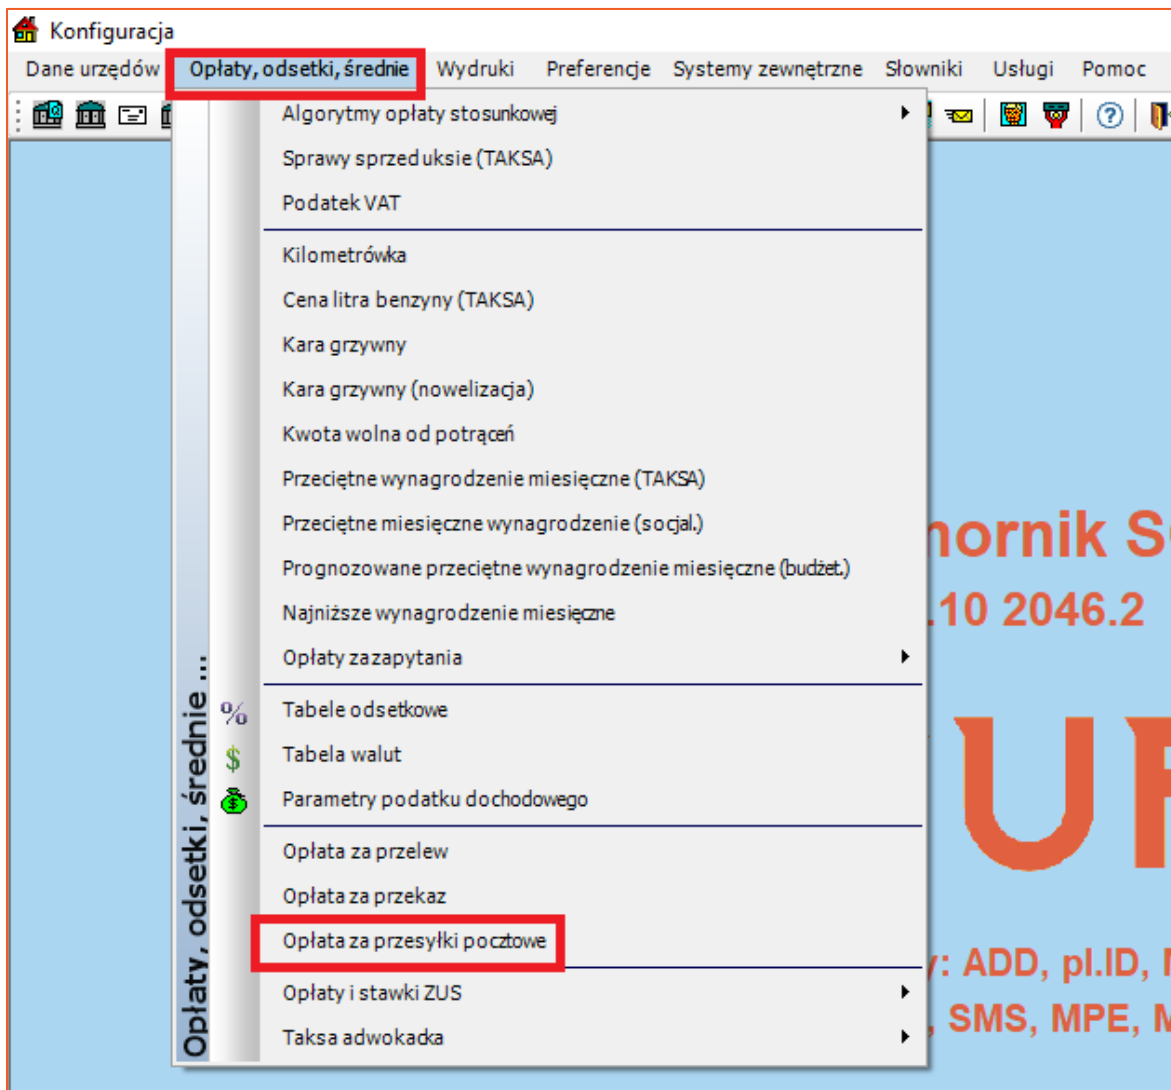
Konfiguracja

Dane urzędów | Opłaty, odsetki, średnie | Wydruki | Preferencje | Systemy zewnętrzne | Słowniki | Usługi | Pomoc

Opłaty, odsetki, średnie ...

Algorytmy opłaty stosunkowej
Sprawy sprzed uksie (TAKSA)
Podatek VAT

Kilometrówka
Cena litra benzyny (TAKSA)
Kara grzywny
Kara grzywny (nowelizacja)
Kwota wolna od potrąceń
Przeciętne wynagrodzenie miesięczne (TAKSA)
Przeciętne miesięczne wynagrodzenie (socjal.)
Prognozowane przeciętne wynagrodzenie miesięczne (budżet.)
Najniższe wynagrodzenie miesięczne
Opłaty zazapytania

Tabele odsetkowe
Tabela walut
Parametry podatku dochodowego

Opłata za przelew
Opłata za przekaz
Opłata za przesyłki pocztowe

Opłaty i stawki ZUS
Taksa adwokacka

mornik S
.10 2046.2
UR
y: ADD, pl.ID,
, SMS, MPE,